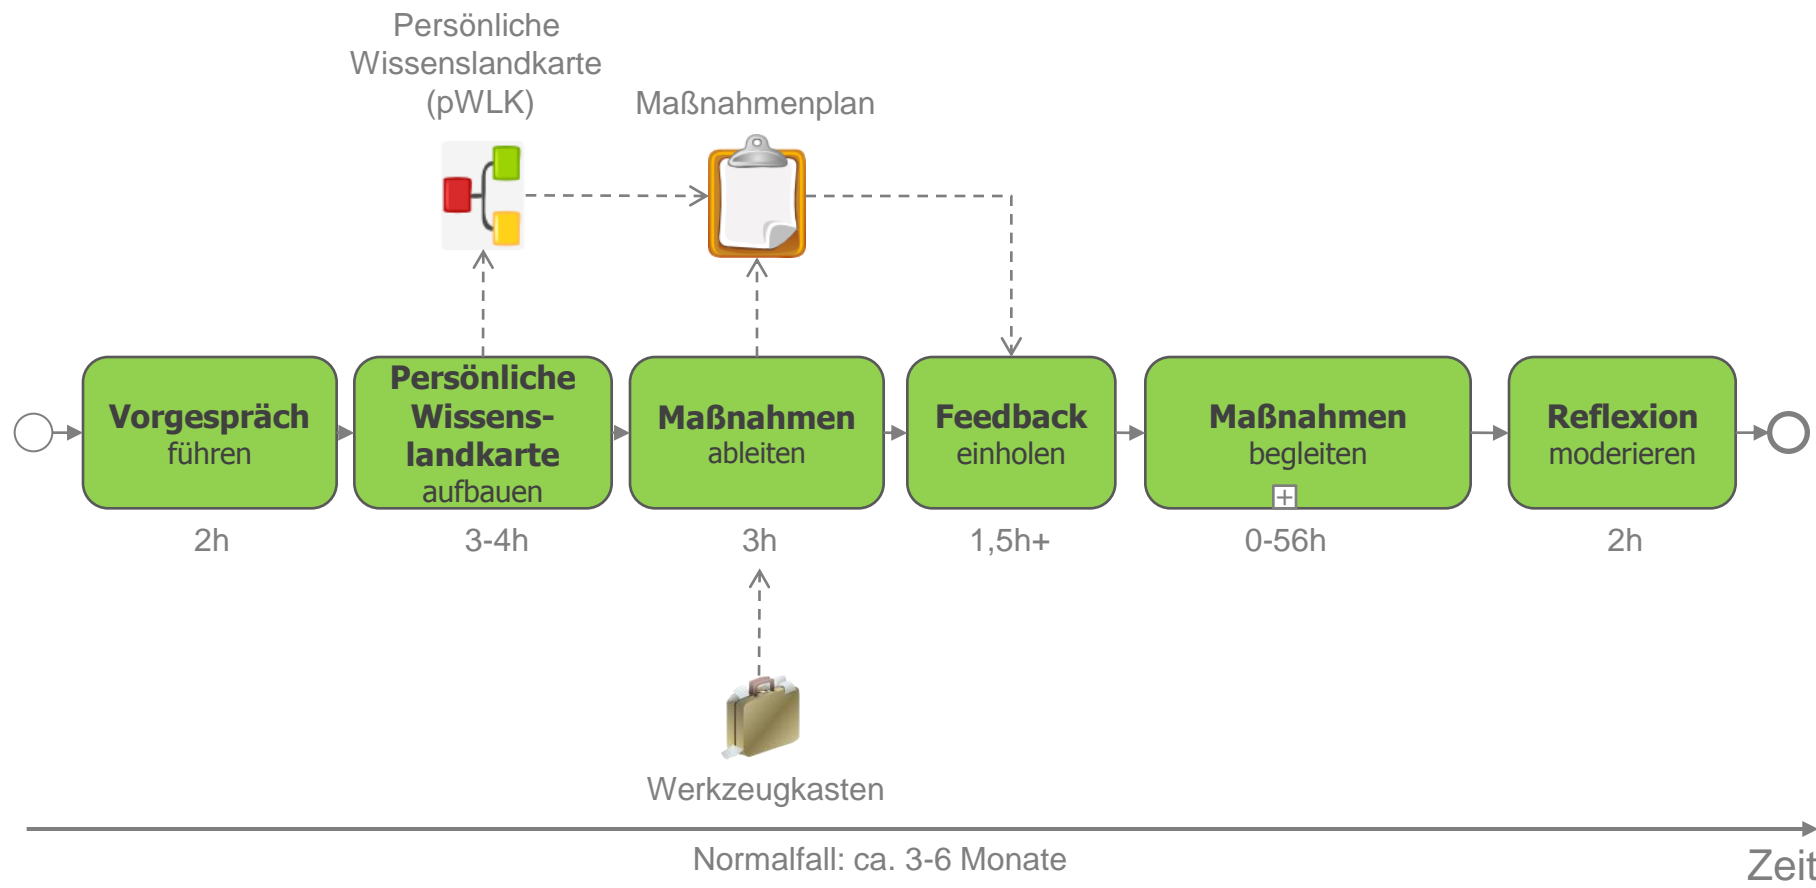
Persönliche Wissenslandkarte (pWLK)

Maßnahmenplan

**Vorgespräch** führen

**Persönliche Wissens-landkarte** aufbauen

**Maßnahmen** ableiten

**Feedback** einholen

**Maßnahmen** begleiten

**Reflexion** moderieren

2h

3-4h

3h

1,5h+

0-56h

2h

Werkzeugkasten

Normalfall: ca. 3-6 Monate

Zeit